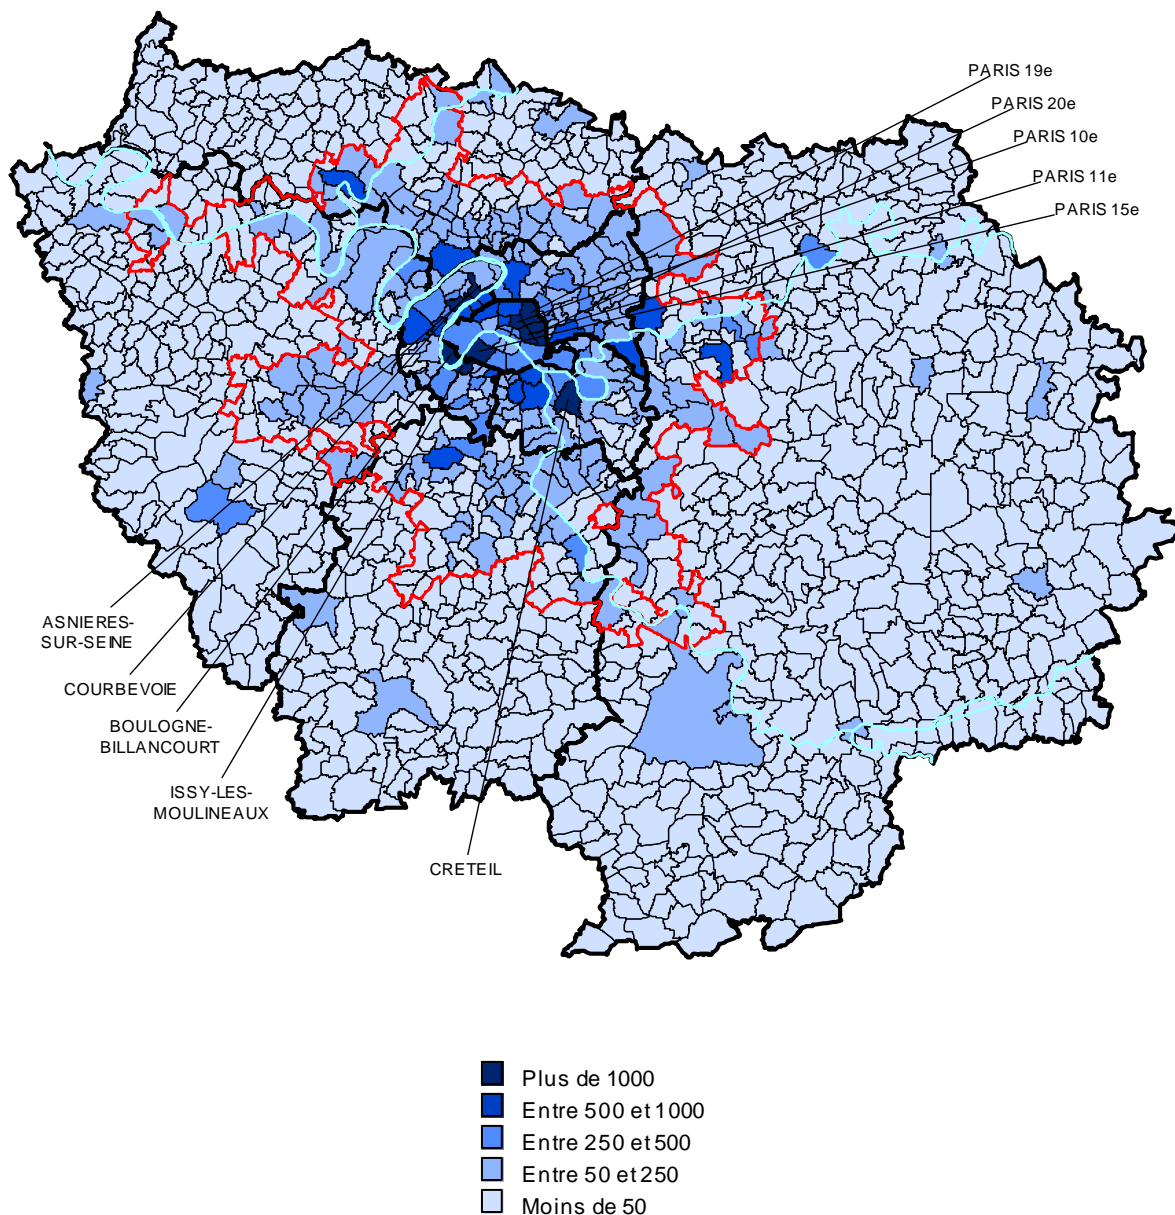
PARIS 19e
PARIS 20e
PARIS 10e
PARIS 11e
PARIS 15e

ASNIERES-SUR-SEINE
COURBEVOIE
BOULOGNE-BILLANCOURT
ISSY-LES-MOULINEAUX
CRETEIL

Plus de 1000
Entre 500 et 1000
Entre 250 et 500
Entre 50 et 250
Moins de 50